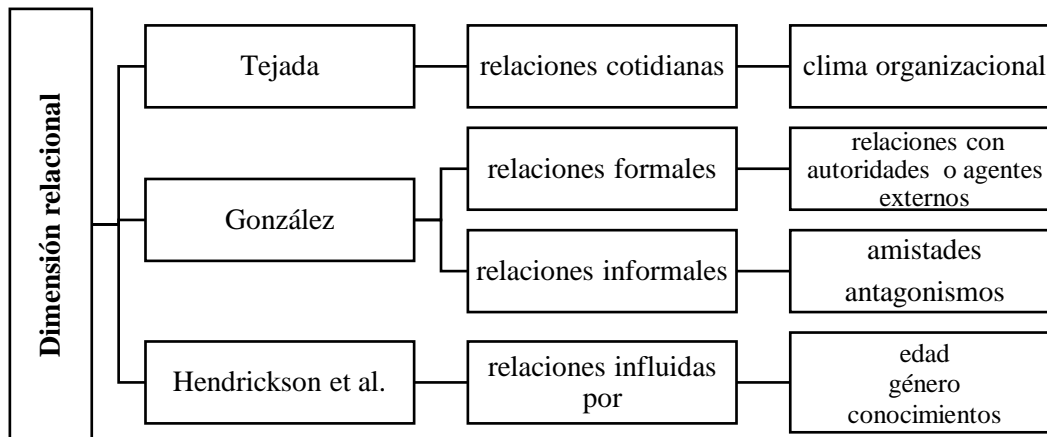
Dimensión relacional

Tejada

relaciones cotidianas

clima organizacional

González

relaciones formales

relaciones con autoridades o agentes externos

relaciones informales

amistades
antagonismos

Hendrickson et al.

relaciones influidas por

edad
género
conocimientos